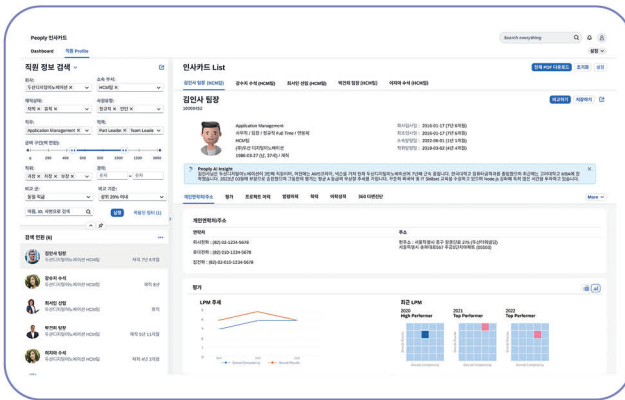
Peopley 인사카드

Dashboard 직원 Profile

Search everything

설정

직원 정보 검색

회사:
두산디지털이노베이션 ×

소속 부서:
HCM팀 ×

재직상태:
재직 × 휴직 ×

사원유형:
정규직 × 인턴 ×

직무:
Application Management ×

직책:
Part Leader × Team Leader

성과 구간(백분위):

0 250 400 600 1000 2500 5000

직위:
과장 × 차장 × 부장 ×

경력:
경력 ~ 신입

비교 군:
동일 직급

비교 기준:
상위 20% 이내

이름, ID, 사번으로 검색

검색

직원 두 검색 (1)

검색 현황 (6)

김인사 팀장
두산디지털이노베이션 HCM팀
재직 7년 8개월

김인사 수석
두산디지털이노베이션 HCM팀
재직 8년

최시인 선임
두산디지털이노베이션 HCM팀
휴직

박인화 팀장
두산디지털이노베이션 HCM팀
재직 10년 11개월

최지유 수석
두산디지털이노베이션 HCM팀
재직 4년 3개월

인사카드 List

전체 PDF 다운로드 표지해 설정

김인사 팀장 (HCM팀) 김수도 수석 (HCM팀) 최시인 선임 (HCM팀) 박인화 팀장 (HCM팀) 최지유 수석 (HCM팀)

김인사 팀장
10000452

비교하기 저장하기

Application Management
사무직 / 팀장 / 정규직 Full Time / 연봉제
HCM팀
(주)두산디지털이노베이션
1986.03.27 (남, 37세) / 제직

회사입사일 : 2016-01-17 (7년 8개월)
그룹입사일 : 2016-01-17 (7년 8개월)
소속발령일 : 2023-06-01 (1년 5개월)
직위발령일 : 2019-03-02 (4년 4개월)

Peopley AI Insight

개인연락처/주소 평가 프로젝트 이력 발령이력 학력 어학성적 360 다면진단

More

개인연락처/주소

연락처
회사전화 : (82)-02-1234-5678
휴대전화 : (82)-010-1234-5678
자택전화 : (82)-010-1234-5678

주소
현주소 : 서울특별시 중구 장충단로 275 (두산타워빌딩)
서울특별시 중구 장충단로

평가

LPM 추세

최근 LPM
2020 High Performer
2021 Top Performer
2022 Top Performer